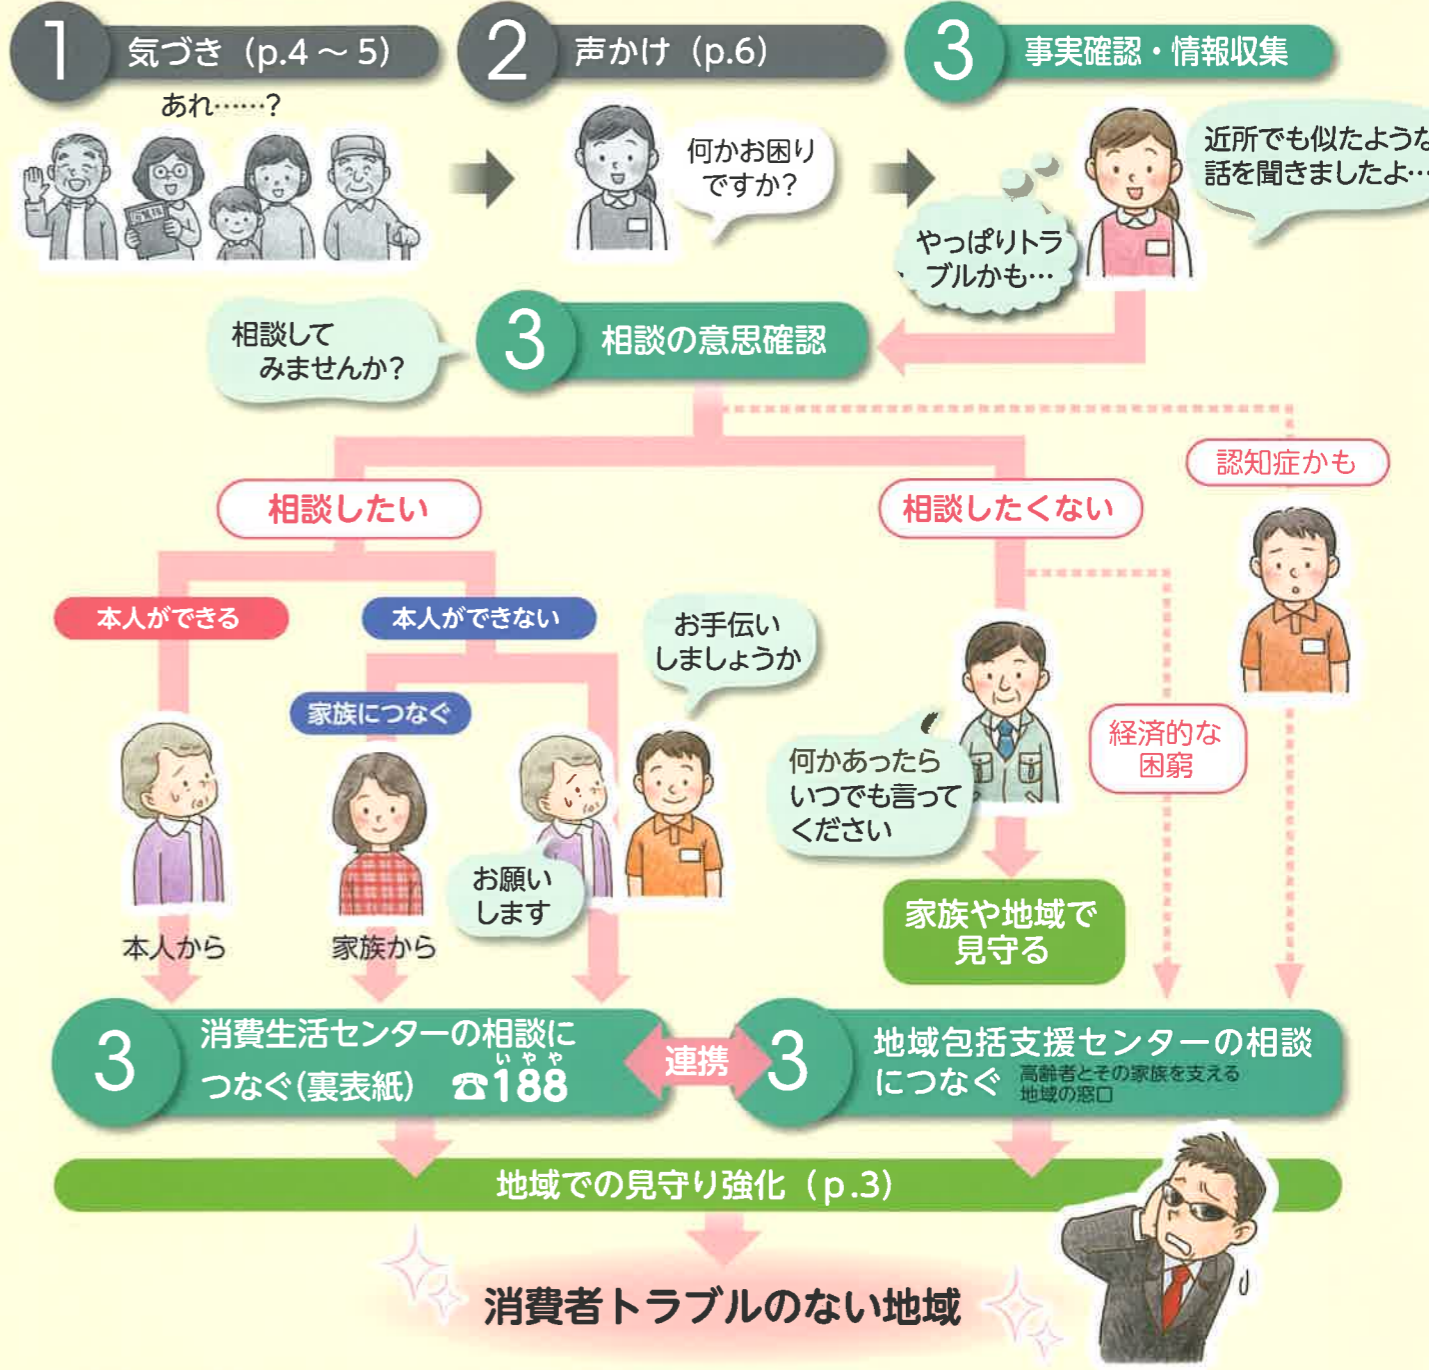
1 気づき（p.4～5）

あれ……?

2 声かけ（p.6）

何かお困りですか?

3 事実確認・情報収集

近所でも似たような話を聞きましたよ…

やっぱりトラブルかも…

相談してみませんか?

3 相談の意思確認

認知症かも

相談したい

相談したくない

本人ができる

本人ができない

お手伝いしましょうか

家族につなぐ

何かあったらいつでも言ってください

経済的な困窮

お願いします

本人から

家族から

家族や地域で見守る

3 消費生活センターの相談につなぐ(裏表紙) ☎188（いやや）

連携

3 地域包括支援センターの相談につなぐ 高齢者とその家族を支える地域の窓口

地域での見守り強化（p.3）

消費者トラブルのない地域